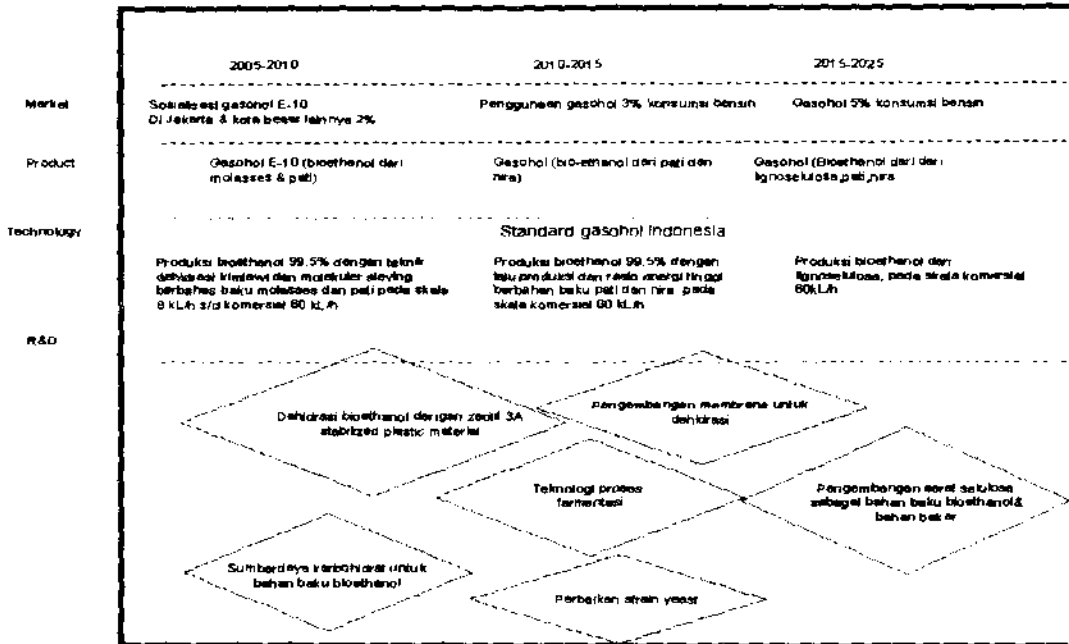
2005-2010

2010-2015

2015-2025

Market

Sosialisasi gasohol E-10 Di Jakarta & kota besar lainnya 2%

Penggunaan gasohol 3% konsumsi bensin

Gasohol 5% konsumsi bensin

Product

Gasohol E-10 (bioethanol dari molasses & pati)

Gasohol (bio-ethanol dari pati dan nira)

Gasohol (Bioethanol dari dari lignoselulosa,pati,nira

Technology

Standard gasohol Indonesia

Produksi bioethanol 99.5% dengan teknik dehidrasi kimiawi dan molekuler sieving berbahan baku molasses dan pati pada skala 8 kL/h s/d komersial 60 kL/h

Produksi bioethanol 99.5% dengan laju produksi dan rasio energi tinggi berbahan baku pati dan nira pada skala komersial 60 kL/h

Produksi bioethanol dari lignoselulosa, pada skala komersial 60kL/h

R&D

Dehidrasi bioethanol dengan zeolit 3A stabilized plastic material

Pengembangan membrane untuk dehidrasi

Teknologi proses fermentasi

Pengembangan serat selulosa sebagai bahan baku bioethanol& bahan bakar

Sumberdaya karbohidrat untuk bahan baku bioethanol

Perbaikan strain yeast